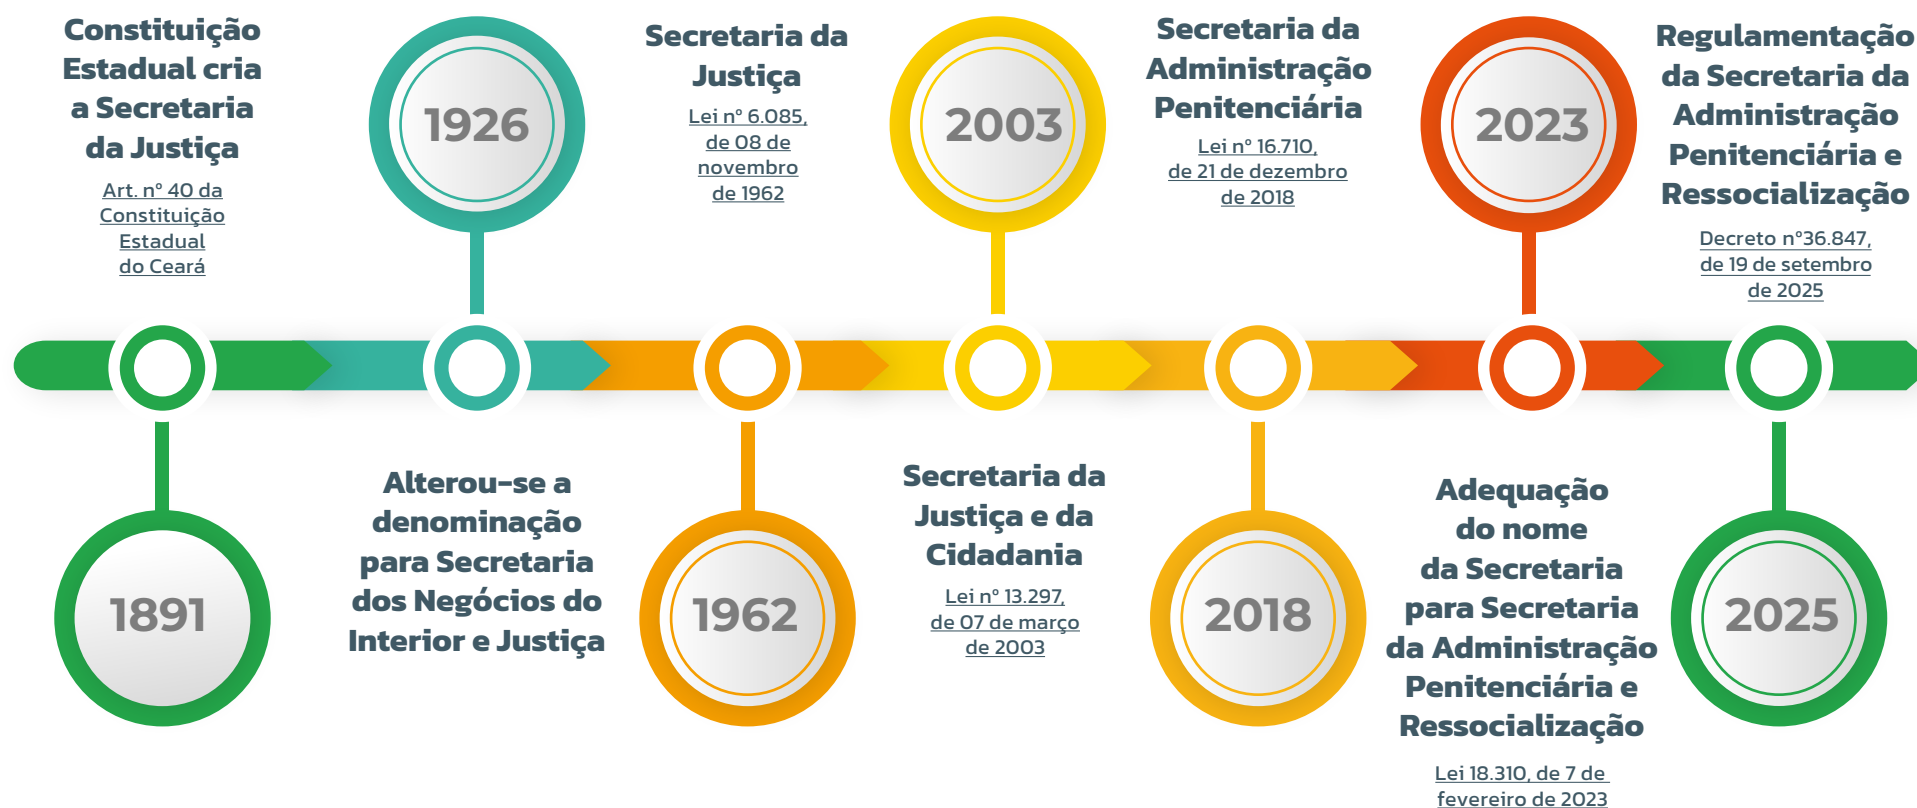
Constituição Estadual cria a Secretaria da Justiça

Art. nº 40 da Constituição Estadual do Ceará

1891

1926

Alterou-se a denominação para Secretaria dos Negócios do Interior e Justiça

Secretaria da Justiça

Lei nº 6.085, de 08 de novembro de 1962

1962

2003

Secretaria da Justiça e da Cidadania

Lei nº 13.297, de 07 de março de 2003

Secretaria da Administração Penitenciária

Lei nº 16.710, de 21 de dezembro de 2018

2018

2023

Adequação do nome da Secretaria para Secretaria da Administração Penitenciária e Ressocialização

Lei 18.310, de 7 de fevereiro de 2023

Regulamentação da Secretaria da Administração Penitenciária e Ressocialização

Decreto nº36.847, de 19 de setembro de 2025

2025